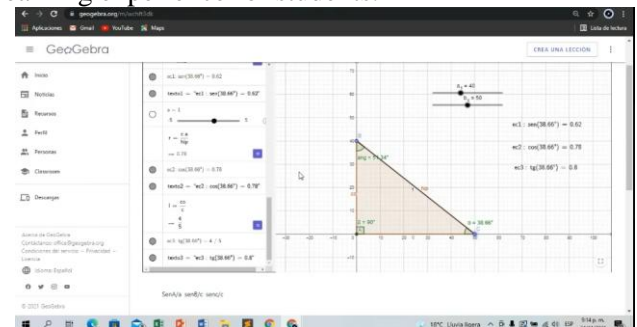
geogebra.org/m/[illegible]

Aplicaciones Gmail YouTube Maps

Lista de lectura

GeoGebra

CREA UNA LECCIÓN

Inicio

Noticias

Recursos

Perfil

Personas

Classroom

Descargas

Acerca de GeoGebra
Contáctanos: office@geogebra.org
Condiciones del servicio – Privacidad – Licencia

Idioma: Español

© 2021 GeoGebra

ec1: sen(38.66°) = 0.62

texto1 = "ec1 : sen(38.66°) = 0.62"

r = 1

i = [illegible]

= 0.78

ec2: cos(38.66°) = 0.78

texto2 = "ec2 : cos(38.66°) = 0.78"

$l = \frac{m}{c}$

$= \frac{4}{5}$

ec3: tg(38.66°) = 4 / 5

texto3 = "ec3 : tg(38.66°) = 0.8"

SenA/a senB/c senc/c

$b_x = 40$

$b_y = 50$

ec1: sen(38.66°) = 0.62

ec2: cos(38.66°) = 0.78

ec3: tg(38.66°) = 0.8

ang = 51.34°

α = 90°

β = 38.66°

18°C Lluvia ligera

9:14 p. m.